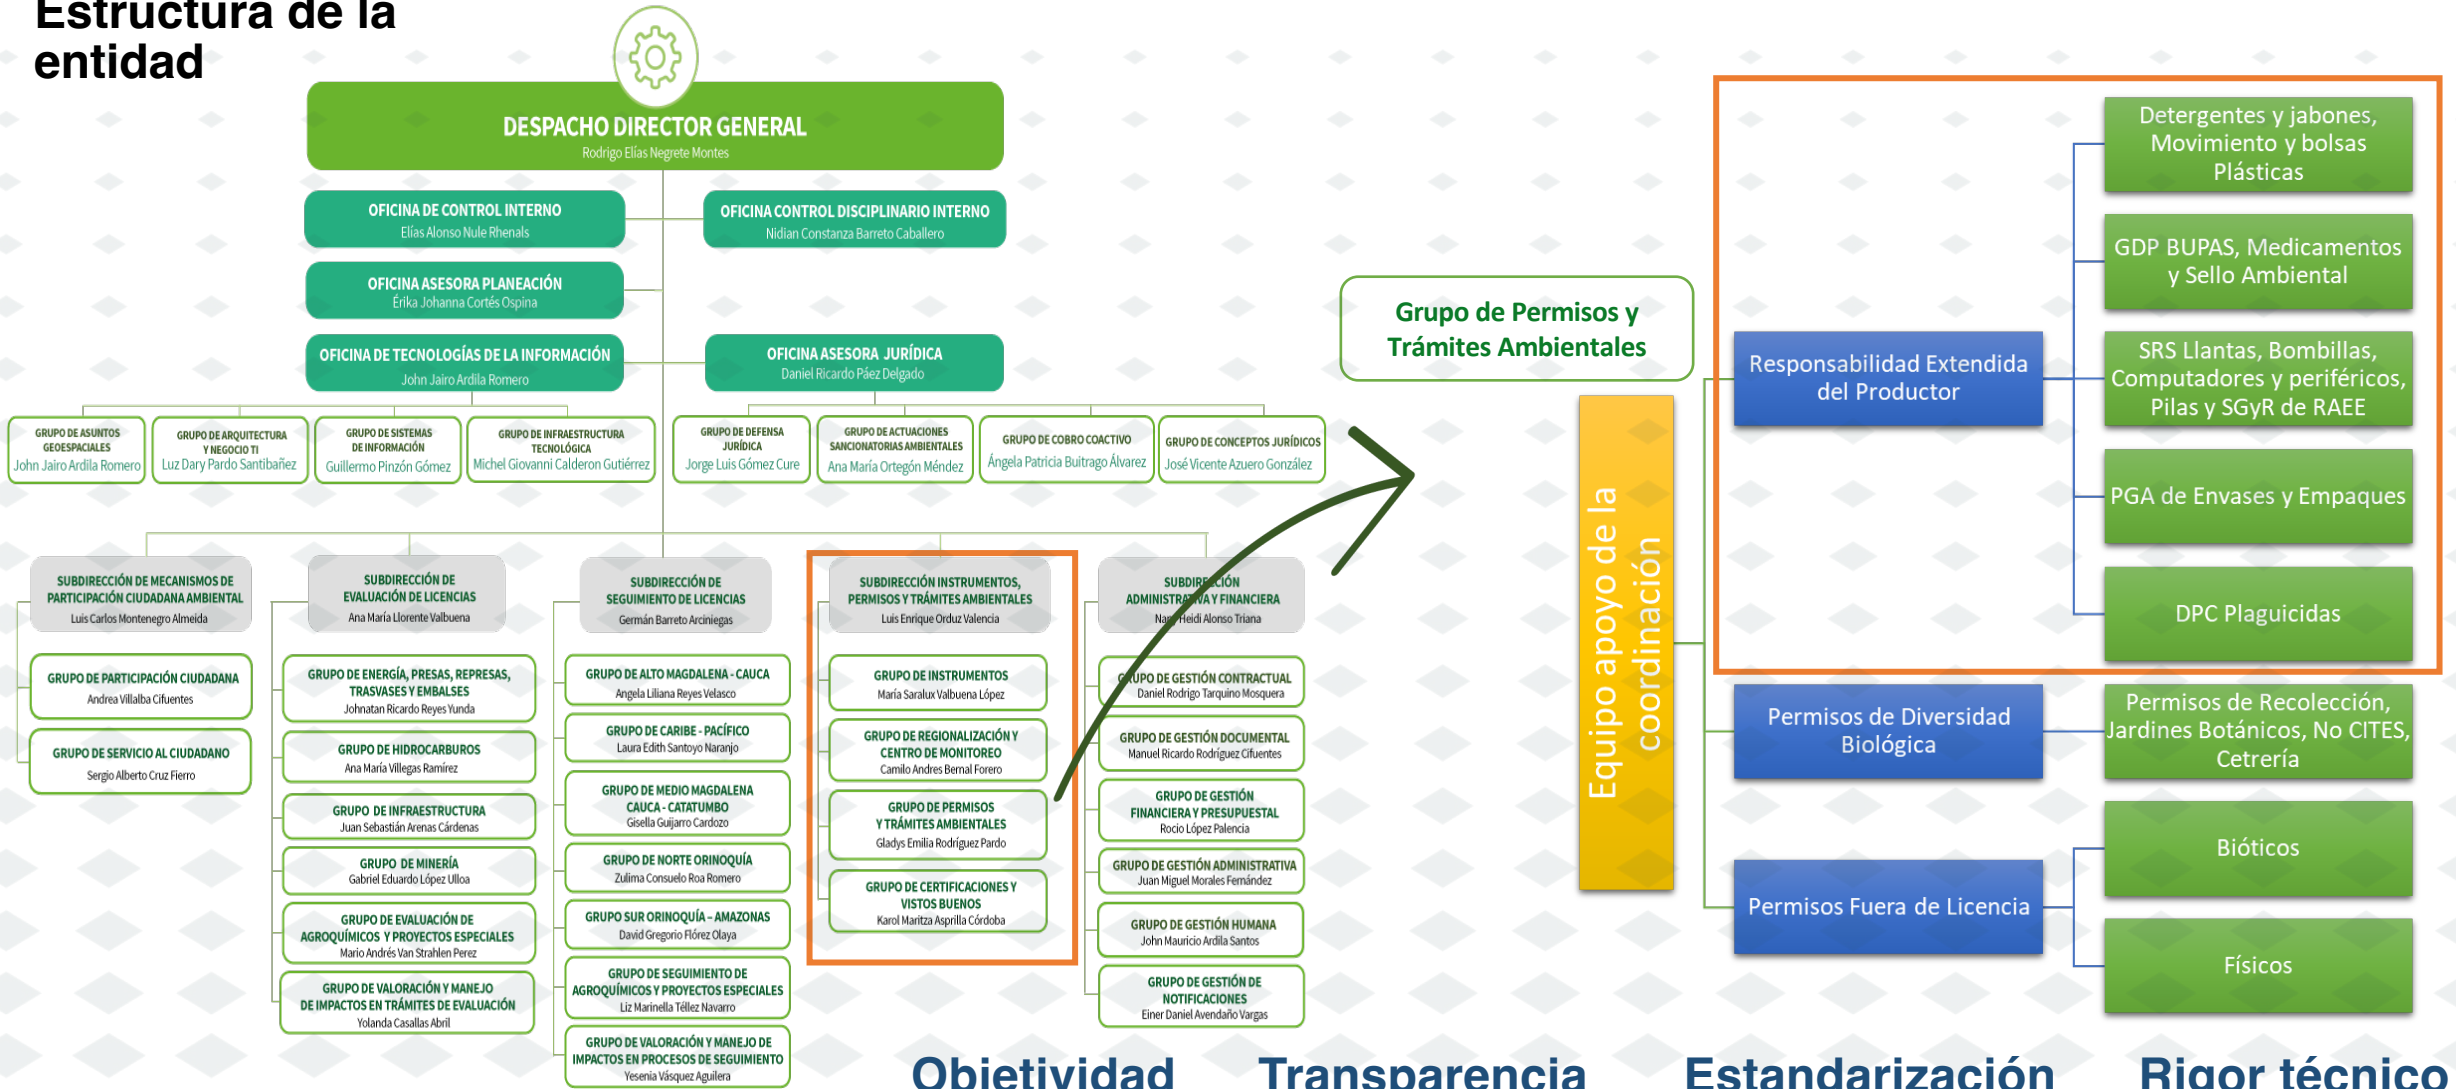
Estructura de la entidad

DESPACHO DIRECTOR GENERAL
Rodrigo Elías Negrete Montes

OFICINA DE CONTROL INTERNO
Elías Alonso Nule Rhenals

OFICINA CONTROL DISCIPLINARIO INTERNO
Nidian Constanza Barreto Caballero

OFICINA ASESORA PLANEACIÓN
Érika Johanna Cortés Ospina

OFICINA DE TECNOLOGÍAS DE LA INFORMACIÓN
John Jairo Ardila Romero

OFICINA ASESORA JURÍDICA
Daniel Ricardo Páez Delgado

GRUPO DE ASUNTOS GEOESPACIALES
John Jairo Ardila Romero

GRUPO DE ARQUITECTURA Y NEGOCIO TI
Luz Dary Pardo Santibañez

GRUPO DE SISTEMAS DE INFORMACIÓN
Guillermo Pinzón Gómez

GRUPO DE INFRAESTRUCTURA TECNOLÓGICA
Michel Giovanni Calderon Gutiérrez

GRUPO DE DEFENSA JURÍDICA
Jorge Luis Gómez Cure

GRUPO DE ACTUACIONES SANCIONATORIAS AMBIENTALES
Ana María Ortegón Méndez

GRUPO DE COBRO COACTIVO
Ángela Patricia Buitrago Álvarez

GRUPO DE CONCEPTOS JURÍDICOS
José Vicente Azuero González

SUBDIRECCIÓN DE MECANISMOS DE PARTICIPACIÓN CIUDADANA AMBIENTAL
Luis Carlos Montenegro Almeida

GRUPO DE PARTICIPACIÓN CIUDADANA
Andrea Villalba Cifuentes

GRUPO DE SERVICIO AL CIUDADANO
Sergio Alberto Cruz Fierro

SUBDIRECCIÓN DE EVALUACIÓN DE LICENCIAS
Ana María Llorente Valbuena

GRUPO DE ENERGÍA, PRESAS, REPRESAS, TRASVASES Y EMBALSES
Johnatan Ricardo Reyes Yunda

GRUPO DE HIDROCARBUROS
Ana María Villegas Ramírez

GRUPO DE INFRAESTRUCTURA
Juan Sebastián Arenas Cárdenas

GRUPO DE MINERÍA
Gabriel Eduardo López Ulloa

GRUPO DE EVALUACIÓN DE AGROQUÍMICOS Y PROYECTOS ESPECIALES
Mario Andrés Van Strahlen Perez

GRUPO DE VALORACIÓN Y MANEJO DE IMPACTOS EN TRÁMITES DE EVALUACIÓN
Yolanda Casallas Abril

SUBDIRECCIÓN DE SEGUIMIENTO DE LICENCIAS
Germán Barreto Arciniegas

GRUPO DE ALTO MAGDALENA - CAUCA
Angela Liliana Reyes Velasco

GRUPO DE CARIBE - PACÍFICO
Laura Edith Santoyo Naranjo

GRUPO DE MEDIO MAGDALENA CAUCA - CATATUMBO
Gisella Guijarro Cardozo

GRUPO DE NORTE ORINOQUÍA
Zulima Consuelo Roa Romero

GRUPO SUR ORINOQUÍA - AMAZONAS
David Gregorio Flórez Olaya

GRUPO DE SEGUIMIENTO DE AGROQUÍMICOS Y PROYECTOS ESPECIALES
Liz Marinella Téllez Navarro

GRUPO DE VALORACIÓN Y MANEJO DE IMPACTOS EN PROCESOS DE SEGUIMIENTO
Yesenia Vásquez Aguilera

SUBDIRECCIÓN INSTRUMENTOS, PERMISOS Y TRÁMITES AMBIENTALES
Luis Enrique Orduz Valencia

GRUPO DE INSTRUMENTOS
María Saralux Valbuena López

GRUPO DE REGIONALIZACIÓN Y CENTRO DE MONITOREO
Camilo Andres Bernal Forero

GRUPO DE PERMISOS Y TRÁMITES AMBIENTALES
Gladys Emilia Rodríguez Pardo

GRUPO DE CERTIFICACIONES Y VISTOS BUENOS
Karol Maritza Asprilla Córdoba

SUBDIRECCIÓN ADMINISTRATIVA Y FINANCIERA
Nancy Heidi Alonso Triana

GRUPO DE GESTIÓN CONTRACTUAL
Daniel Rodrigo Tarquino Mosquera

GRUPO DE GESTIÓN DOCUMENTAL
Manuel Ricardo Rodríguez Cifuentes

GRUPO DE GESTIÓN FINANCIERA Y PRESUPUESTAL
Rocio López Palencia

GRUPO DE GESTIÓN ADMINISTRATIVA
Juan Miguel Morales Fernández

GRUPO DE GESTIÓN HUMANA
John Mauricio Ardila Santos

GRUPO DE GESTIÓN DE NOTIFICACIONES
Einer Daniel Avendaño Vargas

Grupo de Permisos y Trámites Ambientales

Equipo apoyo de la coordinación

Responsabilidad Extendida del Productor

Detergentes y jabones, Movimiento y bolsas Plásticas

GDP BUPAS, Medicamentos y Sello Ambiental

SRS Llantas, Bombillas, Computadores y periféricos, Pilas y SGyR de RAEE

PGA de Envases y Empaques

DPC Plaguicidas

Permisos de Diversidad Biológica

Permisos de Recolección, Jardines Botánicos, No CITES, Cetrería

Permisos Fuera de Licencia

Bióticos

Físicos

Objetividad Transparencia Estandarización Rigor técnico